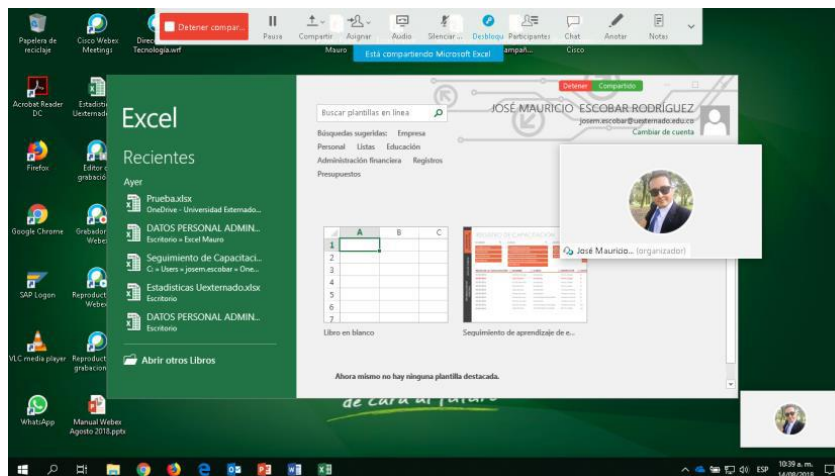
Papelera de reciclaje
Cisco Webex Meetings
Direc
Tecnologia.wrf
Detener compar...
Pausa
Compartir
Asignar
Audio
Silenciar
Desbloqu
Participantes
Chat
Anotar
Notas
Mauro
Está compartiendo Microsoft Excel
campañ...
Cisco
Acrobat Reader DC
Estadisti Uexternado
Firefox
Editor c grabació
Google Chrome
Grabador Webex
SAP Logon
Reproduct Webex
VLC media player
Reproduct grabacion
WhatsApp
Manual Webex Agosto 2018.pptx

Excel
Recientes
Ayer
Prueba.xlsx
OneDrive - Universidad Externado...
DATOS PERSONAL ADMIN...
Escritorio » Excel Mauro
Seguimiento de Capacitaci...
C: » Users » josem.escobar » One...
Estadisticas Uexternado.xlsx
Escritorio
DATOS PERSONAL ADMIN...
Escritorio
Abrir otros Libros

Buscar plantillas en línea
Búsquedas sugeridas: Empresa Personal Listas Educación Administración financiera Registros Presupuestos
Detener Compartido
JOSÉ MAURICIO ESCOBAR RODRÍGUEZ
josem.escobar@uexternado.edu.co
Cambiar de cuenta
José Mauricio... (organizador)
A B C
1 2 3 4 5 6 7
Libro en blanco
Seguimiento de aprendizaje de e...
Ahora mismo no hay ninguna plantilla destacada.
de cara al futuro
ESP
10:39 a. m.
14/08/2018